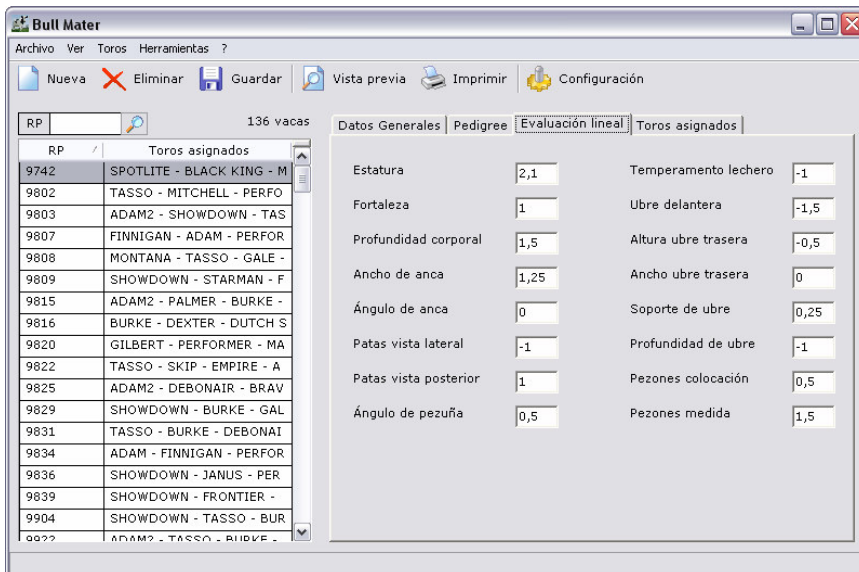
Bull Mater

Archivo Ver Toros Herramientas ?

Nueva Eliminar Guardar Vista previa Imprimir Configuración

RP

136 vacas

| RP | Toros asignados |
|---|---|
| 9742 | SPOTLITE - BLACK KING - M |
| 9802 | TASSO - MITCHELL - PERFO |
| 9803 | ADAM2 - SHOWDOWN - TAS |
| 9807 | FINNIGAN - ADAM - PERFOR |
| 9808 | MONTANA - TASSO - GALE - |
| 9809 | SHOWDOWN - STARMAN - F |
| 9815 | ADAM2 - PALMER - BURKE - |
| 9816 | BURKE - DEXTER - DUTCH S |
| 9820 | GILBERT - PERFORMER - MA |
| 9822 | TASSO - SKIP - EMPIRE - A |
| 9825 | ADAM2 - DEBONAIR - BRAV |
| 9829 | SHOWDOWN - BURKE - GAL |
| 9831 | TASSO - BURKE - DEBONAI |
| 9834 | ADAM - FINNIGAN - PERFOR |
| 9836 | SHOWDOWN - JANUS - PER |
| 9839 | SHOWDOWN - FRONTIER - |
| 9904 | SHOWDOWN - TASSO - BUR |
| 9922 | ADAM2 - TASSO - BURKE - |

Datos Generales | Pedigree | Evaluación lineal | Toros asignados

| | | | |
|---|---|---|---|
| Estatura | 2,1 | Temperamento lechero | -1 |
| Fortaleza | 1 | Ubre delantera | -1,5 |
| Profundidad corporal | 1,5 | Altura ubre trasera | -0,5 |
| Ancho de anca | 1,25 | Ancho ubre trasera | 0 |
| Ángulo de anca | 0 | Soporte de ubre | 0,25 |
| Patas vista lateral | -1 | Profundidad de ubre | -1 |
| Patas vista posterior | 1 | Pezones colocación | 0,5 |
| Ángulo de pezuña | 0,5 | Pezones medida | 1,5 |